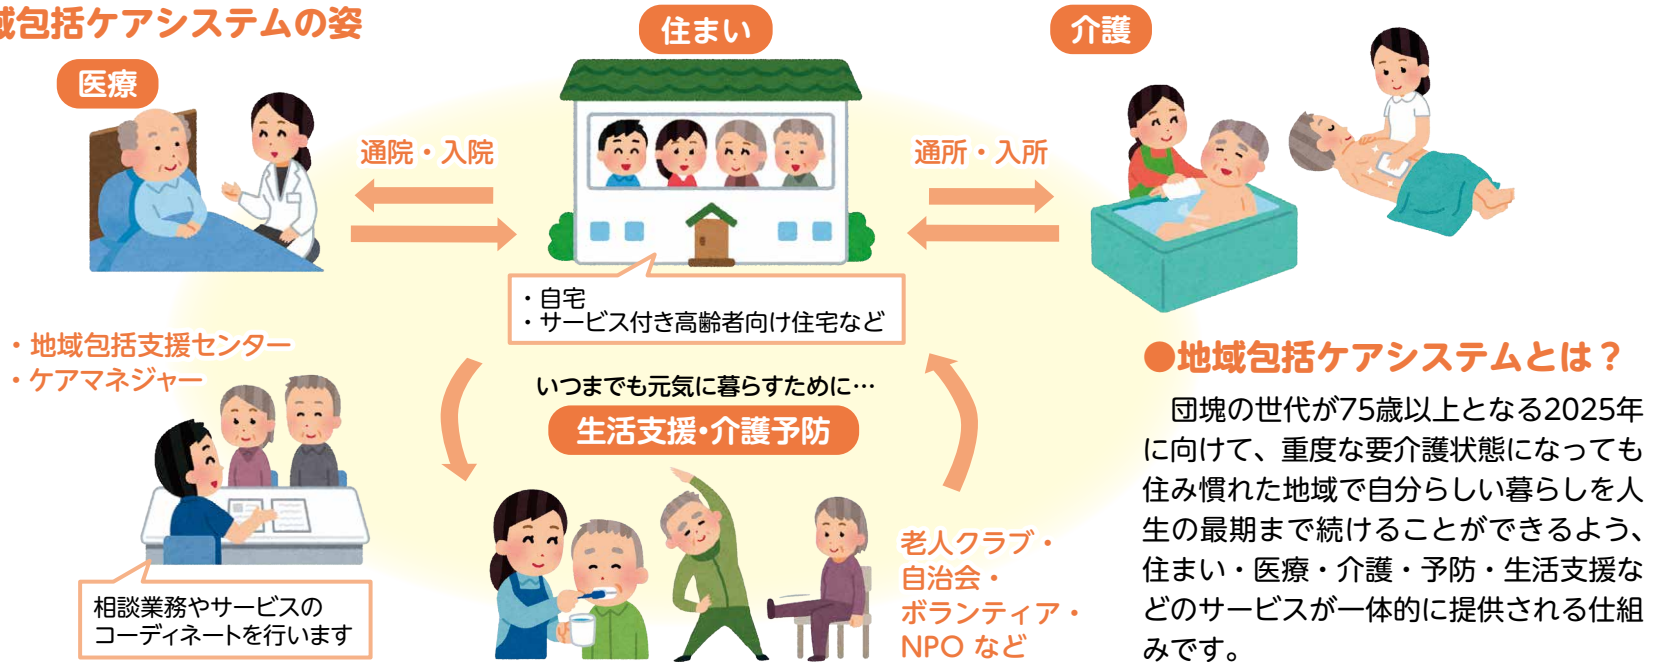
域包括ケアシステムの姿

住まい

介護

医療

通院・入院

通所・入所

・自宅
・サービス付き高齢者向け住宅など

・地域包括支援センター
・ケアマネジャー

いつまでも元気に暮らすために…

生活支援・介護予防

●地域包括ケアシステムとは？

団塊の世代が75歳以上となる2025年に向けて、重度な要介護状態になっても住み慣れた地域で自分らしい暮らしを人生の最期まで続けることができるよう、住まい・医療・介護・予防・生活支援などのサービスが一体的に提供される仕組みです。

相談業務やサービスのコーディネートを行います

老人クラブ・
自治会・
ボランティア・
NPO など